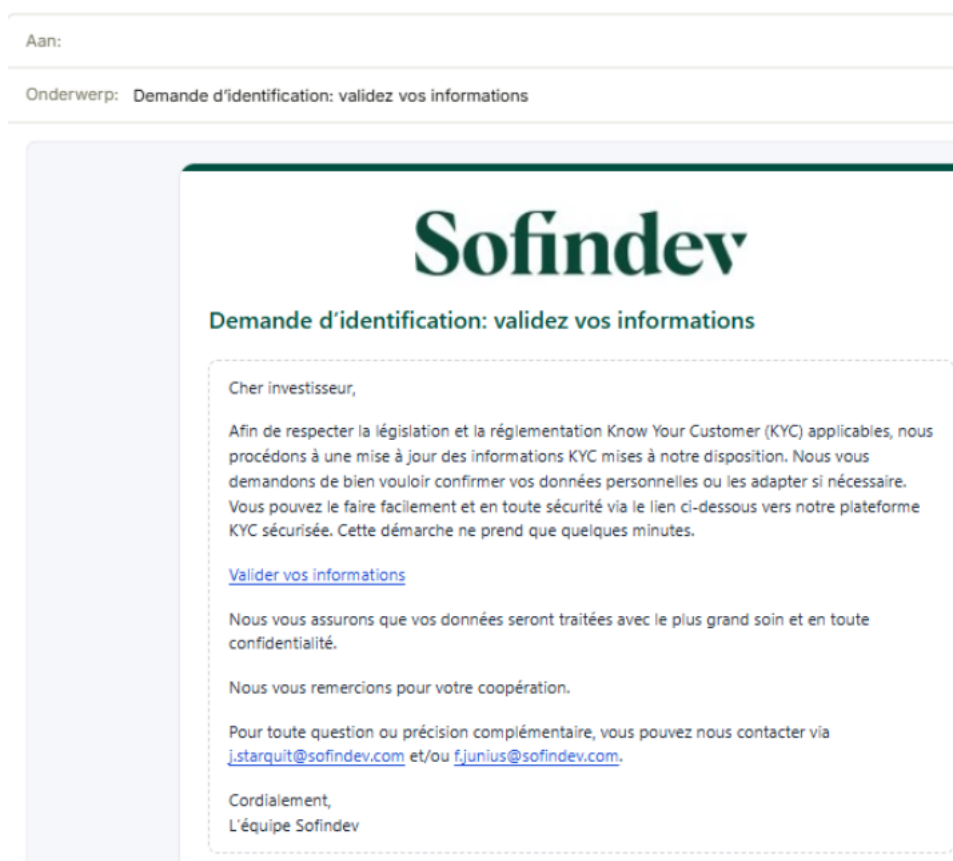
Aan:

Onderwerp: Demande d'identification: validez vos informations

Sofindev

Demande d'identification: validez vos informations

Cher investisseur,

Afin de respecter la législation et la réglementation Know Your Customer (KYC) applicables, nous procédons à une mise à jour des informations KYC mises à notre disposition. Nous vous demandons de bien vouloir confirmer vos données personnelles ou les adapter si nécessaire. Vous pouvez le faire facilement et en toute sécurité via le lien ci-dessous vers notre plateforme KYC sécurisée. Cette démarche ne prend que quelques minutes.

Valider vos informations

Nous vous assurons que vos données seront traitées avec le plus grand soin et en toute confidentialité.

Nous vous remercions pour votre coopération.

Pour toute question ou précision complémentaire, vous pouvez nous contacter via j.starquit@sofindev.com et/ou f.junius@sofindev.com.

Cordialement,
L'équipe Sofindev